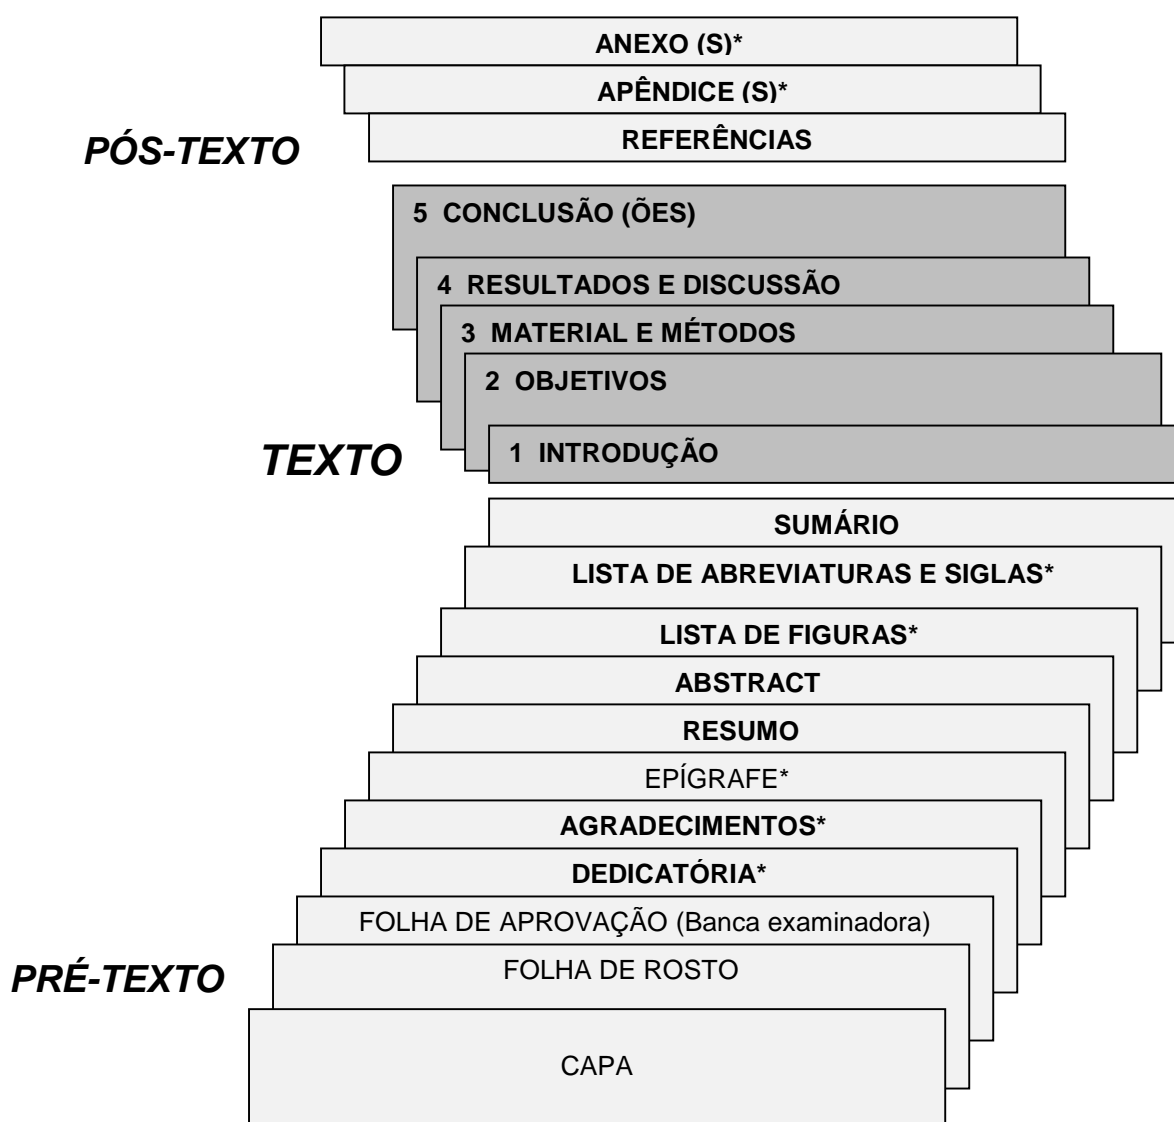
ANEXO (S)*

APÊNDICE (S)*

PÓS-TEXTO

REFERÊNCIAS

5 CONCLUSÃO (ÕES)

4 RESULTADOS E DISCUSSÃO

3 MATERIAL E MÉTODOS

2 OBJETIVOS

TEXTO

1 INTRODUÇÃO

SUMÁRIO

LISTA DE ABREVIATURAS E SIGLAS*

LISTA DE FIGURAS*

ABSTRACT

RESUMO

EPÍGRAFE*

AGRADECIMENTOS*

DEDICATÓRIA*

FOLHA DE APROVAÇÃO (Banca examinadora)

PRÉ-TEXTO

FOLHA DE ROSTO

CAPA